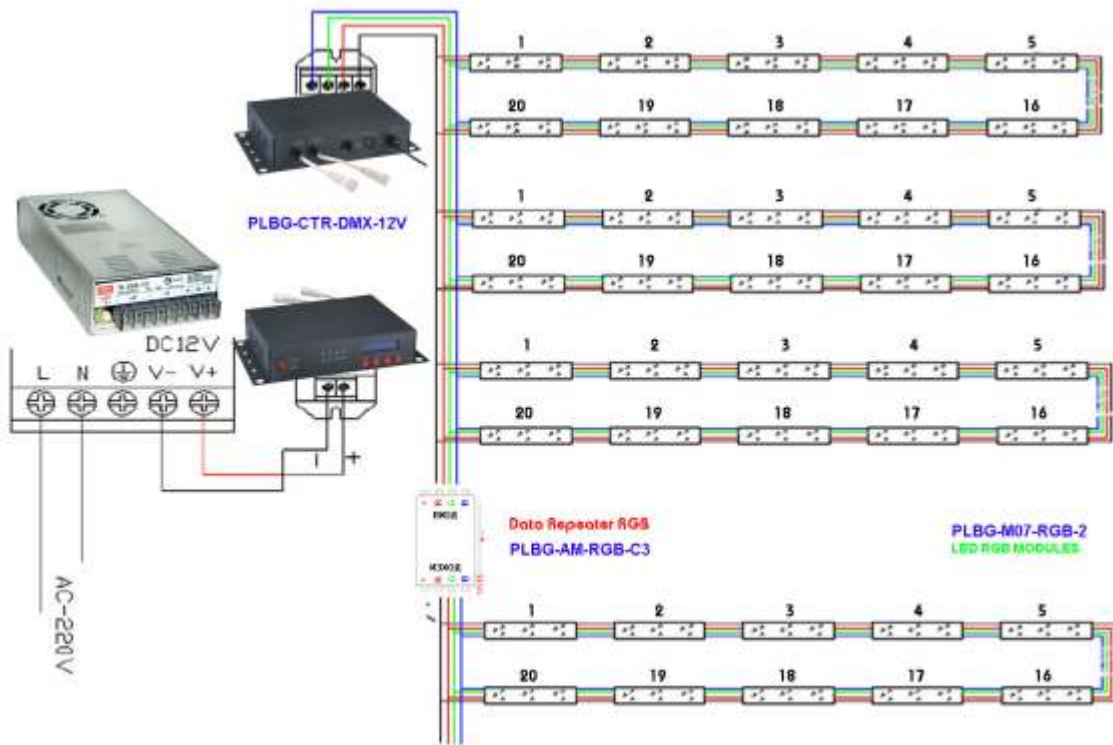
1 2 3 4 5

20 19 18 17 16

PLBG-CTR-DMX-12V

1 2 3 4 5

20 19 18 17 16

DC12V

L N ⏚ V- V+

1 2 3 4 5

20 19 18 17 16

- +

Data Repeater RGB

PLBG-AM-RGB-C3

PLBG-M07-RGB-2

LED RGB MODULES

AC-220V

1 2 3 4 5

20 19 18 17 16